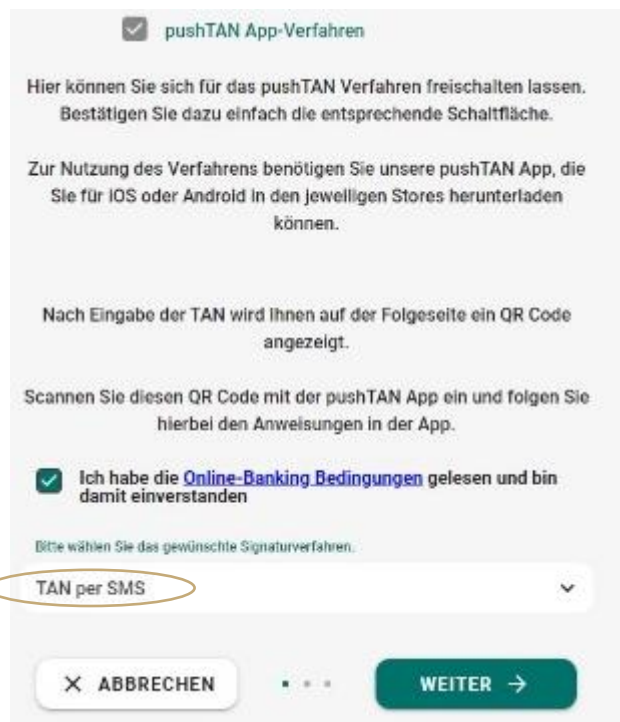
pushTAN App-Verfahren

Hier können Sie sich für das pushTAN Verfahren freischalten lassen. Bestätigen Sie dazu einfach die entsprechende Schaltfläche.

Zur Nutzung des Verfahrens benötigen Sie unsere pushTAN App, die Sie für iOS oder Android in den jeweiligen Stores herunterladen können.

Nach Eingabe der TAN wird Ihnen auf der Folgeseite ein QR Code angezeigt.

Scannen Sie diesen QR Code mit der pushTAN App ein und folgen Sie hierbei den Anweisungen in der App.

Ich habe die Online-Banking Bedingungen gelesen und bin damit einverstanden

Bitte wählen Sie das gewünschte Signaturverfahren.

TAN per SMS

✕ ABBRECHEN

WEITER →